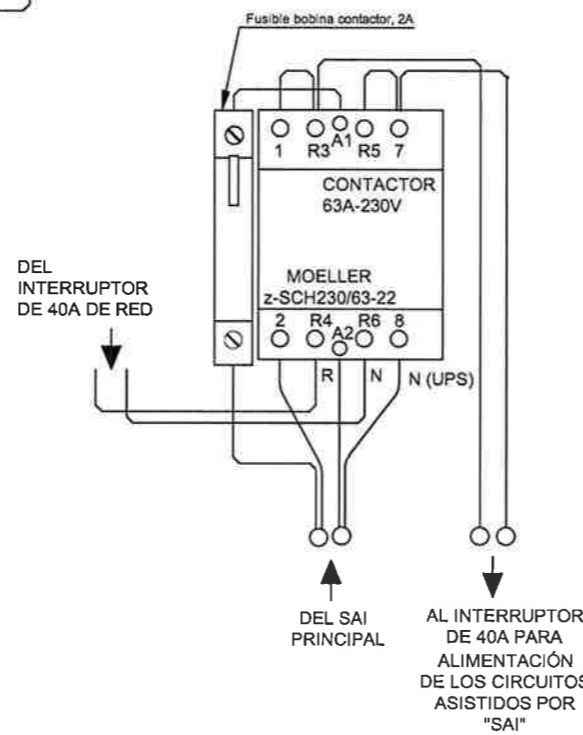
Fusible bobina contactor, 2A

1 R3 A1 R5 7

CONTACTOR
63A-230V

MOELLER
z-SCH230/63-22

2 R4 A2 R6 8

DEL
INTERRUPTOR
DE 40A DE RED

R N N (UPS)

DEL SAI
PRINCIPAL

AL INTERRUPTOR
DE 40A PARA
ALIMENTACIÓN
DE LOS CIRCUITOS
ASISTIDOS POR
"SAI"